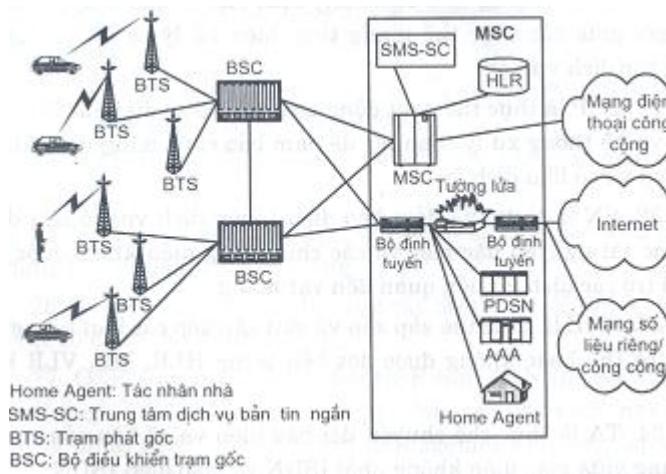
MSC
SMS-SC
HLR
BTS
BTS
BSC
BTS
Mạng điện thoại công cộng
MSC
Tường lửa
BTS
BTS
BSC
Bộ định tuyến
Bộ định tuyến
Internet
BTS
BTS
PDSN
AAA
Mạng số liệu riêng/ công cộng
Home Agent

Home Agent: Tác nhân nhà
SMS-SC: Trung tâm dịch vụ bản tin ngắn
BTS: Trạm phát gốc
BSC: Bộ điều khiển trạm gốc